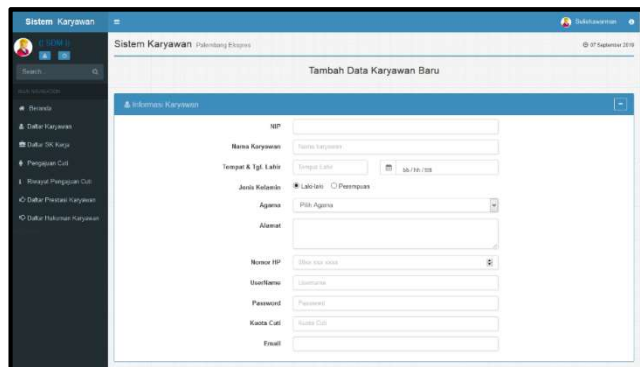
Sistem Karyawan
≡
Sulistiawarman

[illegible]

Search...

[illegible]

Beranda
Daftar Karyawan
Daftar SK Kerja
Pengajuan Cuti
Riwayat Pengajuan Cuti
Daftar Prestasi Karyawan
Daftar Hukuman Karyawan

Sistem Karyawan Palembang Ekspres
07 September 2018

Tambah Data Karyawan Baru

Informasi Karyawan

NIP

Nama Karyawan
Nama karyawan

Tempat & Tgl. Lahir
Tempat Lahir
dd/mm/yyyy

Jenis Kelamin
Laki-laki
Perempuan

Agama
Pilih Agama

Alamat

Nomor HP
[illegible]

UserName
Username

Password
Password

Kuota Cuti
Kuota Cuti

Email